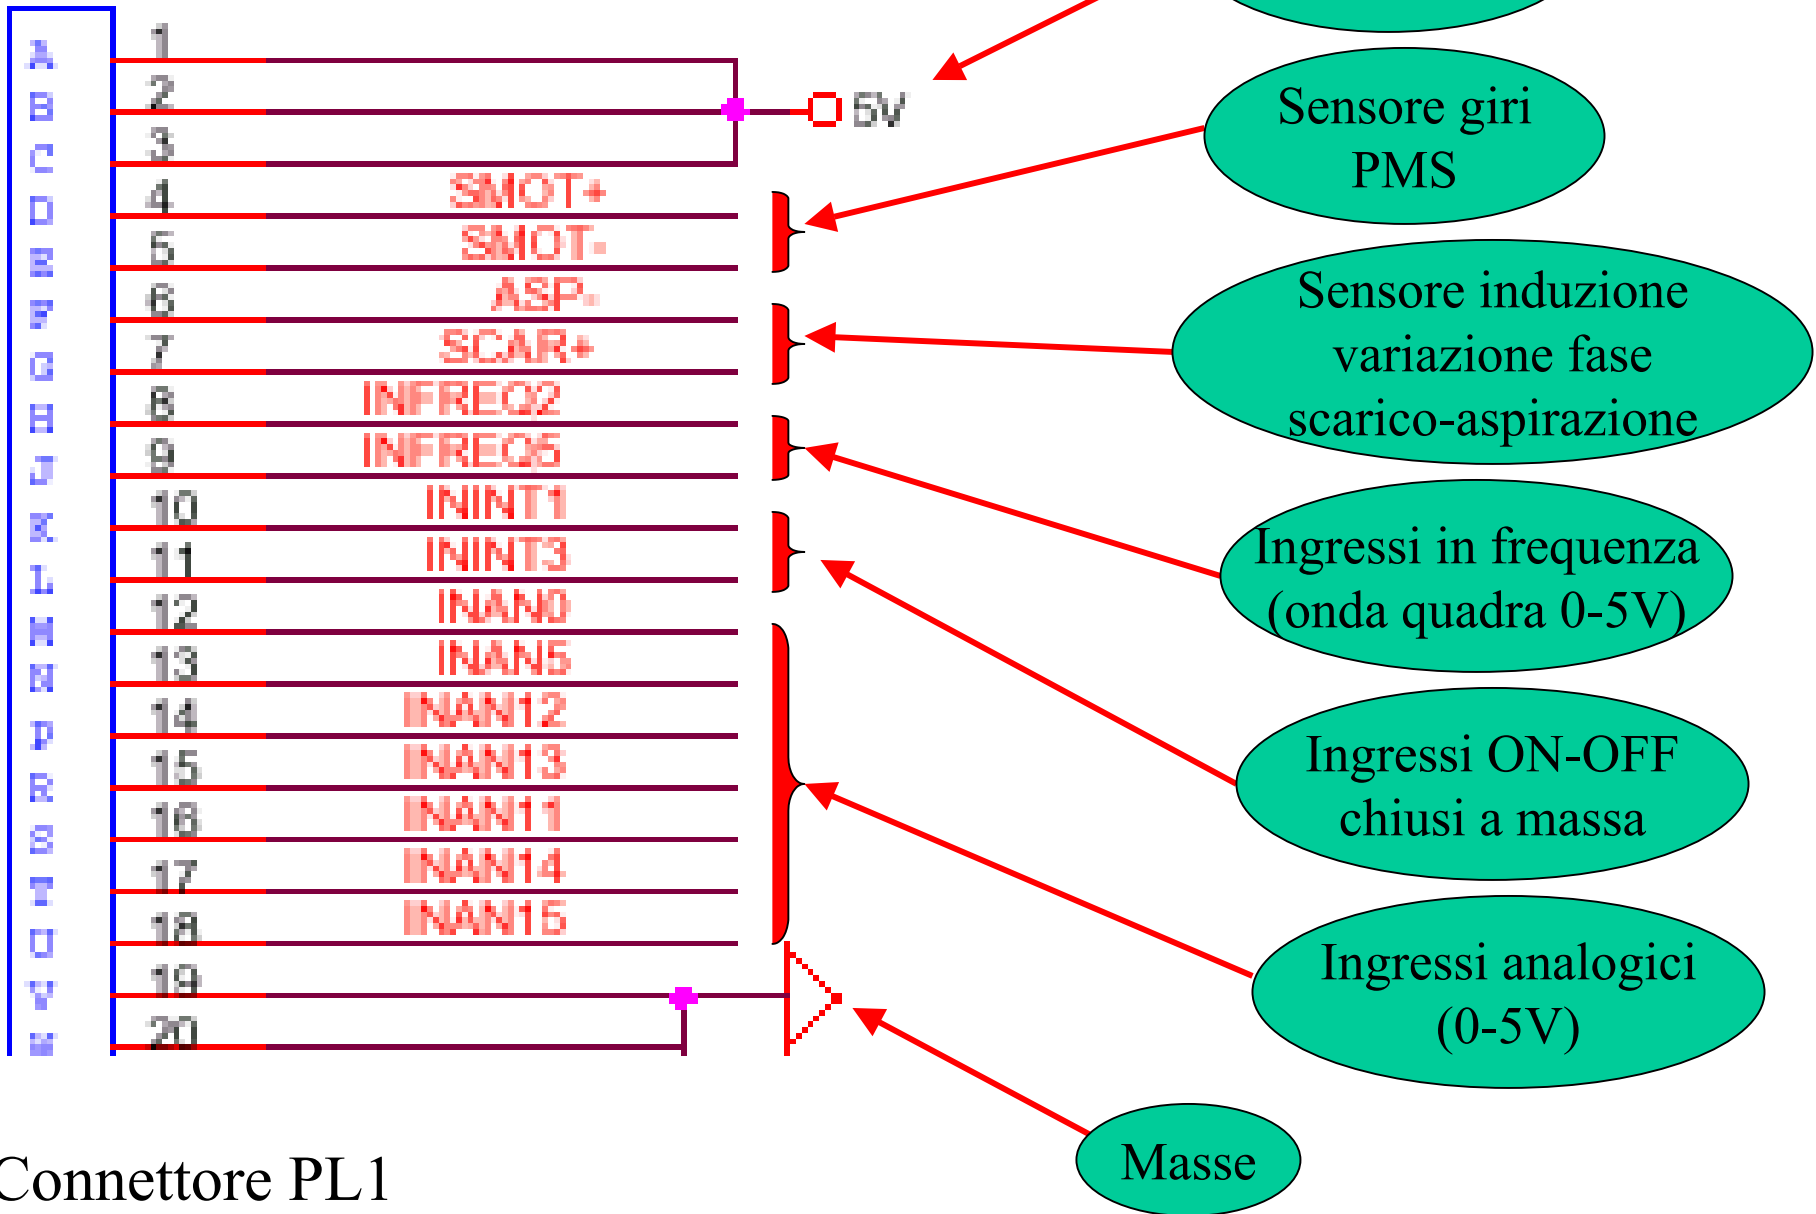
A 1
B 2
C 3
D 4 SMOT+
E 5 SMOT-
F 6 ASP-
G 7 SCAR+
H 8 INFREQ2
J 9 INFREQ5
K 10 ININT1
L 11 ININT3
M 12 INAN0
N 13 INAN5
P 14 INAN12
R 15 INAN13
S 16 INAN11
T 17 INAN14
U 18 INAN15
V 19
W 20

5V

Sensore giri PMS

Sensore induzione variazione fase scarico-aspirazione

Ingressi in frequenza (onda quadra 0-5V)

Ingressi ON-OFF chiusi a massa

Ingressi analogici (0-5V)

Masse

Connettore PL1